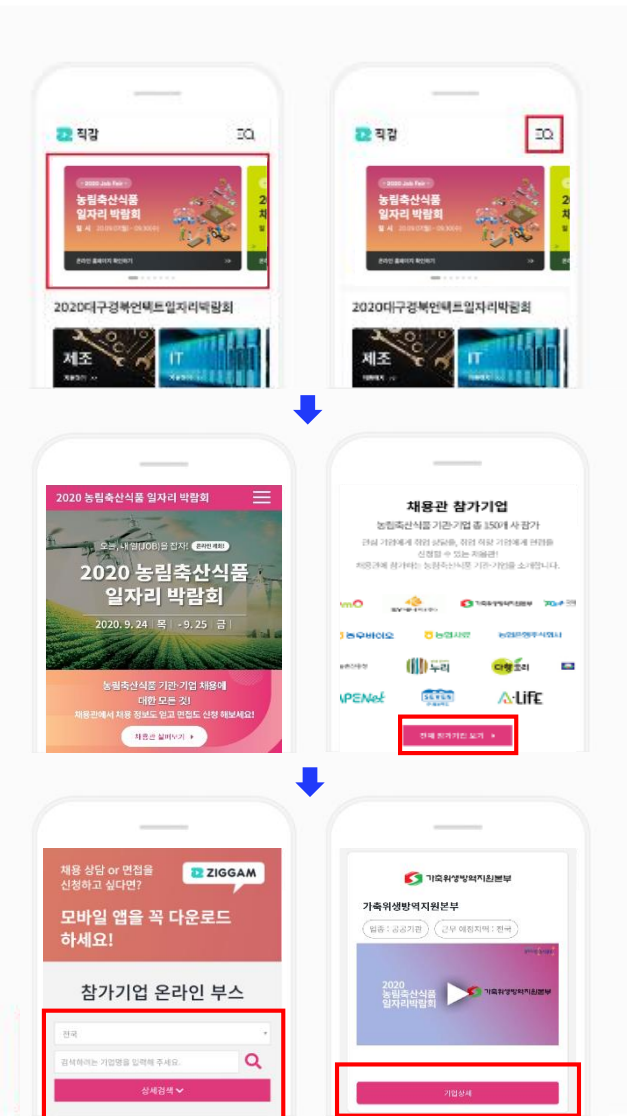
직감

2020 Job Fair

농림축산식품 일자리 박람회

2020대구경북언택트일자리박람회

제조

IT

직감

2020 Job Fair

농림축산식품 일자리 박람회

2020대구경북언택트일자리박람회

제조

IT

2020 농림축산식품 일자리 박람회

오늘, 내일(JOB)을 잡자!

2020 농림축산식품 일자리 박람회

2020. 9. 24 (목) - 9. 25 (금)

농림축산식품 기관·기업 채용에 대한 모든 것 채용관에서 채용 정보도 얻고 면접도 신청 해보세요!

채용관 살펴보기

채용관 참가기업

농림축산식품 기관·기업 총 150개 사 참가

농우바이오

누리

다향오리

APENet

A-LifE

전체 참가기업 보기

채용 상담 or 면접을 신청하고 싶다면?

ZIGGAM

모바일 앱을 꼭 다운로드 하세요!

참가기업 온라인 부스

전국

검색하려는 기업명을 입력해 주세요.

상세검색

가축위생방역지원본부

가축위생방역지원본부

업종 : 공공기관

근무 예정지역 : 전국

2020 농림축산식품 일자리박람회

가축위생방역지원본부

기업상세